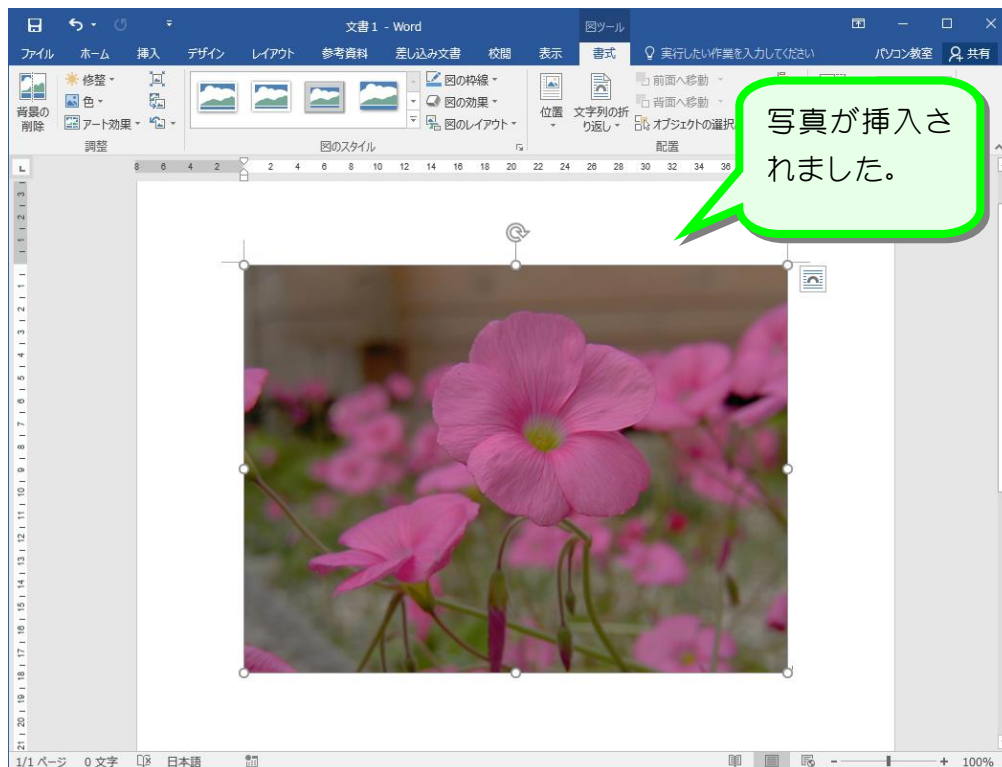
文書1 - Word
図ツール

ファイル ホーム 挿入 デザイン レイアウト 参考資料 差し込み文書 校閲 表示 書式 実行したい作業を入力してください パソコン教室 共有

背景の削除
修整
色
アート効果
調整

図の枠線
図の効果
図のレイアウト
図のスタイル

位置
文字列の折り返し
前面へ移動
背面へ移動
オブジェクトの選択
配置

写真が挿入されました。

8 6 4 2 2 4 6 8 10 12 14 16 18 20 22 24 26 28 30 32 34 36

1/1 ページ 0 文字 日本語 100%